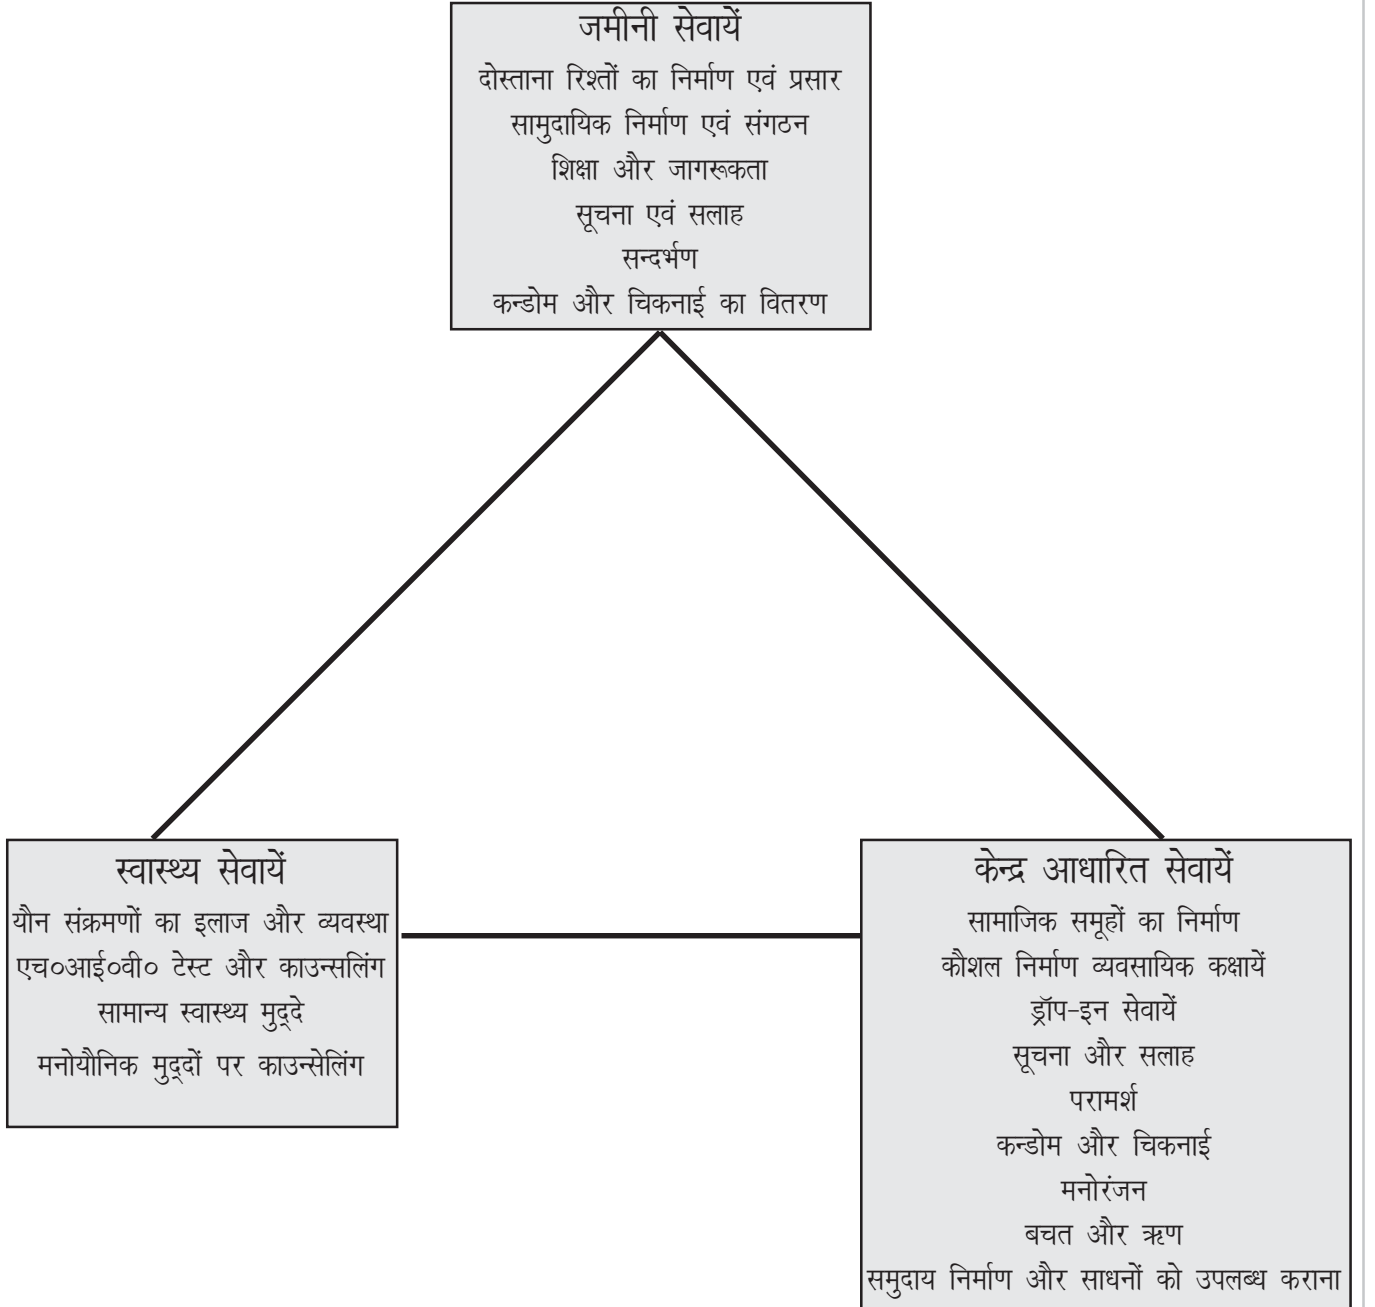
जमीनी सेवायें
दोस्ताना रिश्तों का निर्माण एवं प्रसार
सामुदायिक निर्माण एवं संगठन
शिक्षा और जागरूकता
सूचना एवं सलाह
सन्दर्भण
कन्डोम और चिकनाई का वितरण

स्वास्थ्य सेवायें
यौन संक्रमणों का इलाज और व्यवस्था
एच०आई०वी० टेस्ट और काउन्सलिंग
सामान्य स्वास्थ्य मुद्दे
मनोयौनिक मुद्दों पर काउन्सेलिंग

केन्द्र आधारित सेवायें
सामाजिक समूहों का निर्माण
कौशल निर्माण व्यवसायिक कक्षायें
ड्रॉप-इन सेवायें
सूचना और सलाह
परामर्श
कन्डोम और चिकनाई
मनोरंजन
बचत और ऋण
समुदाय निर्माण और साधनों को उपलब्ध कराना